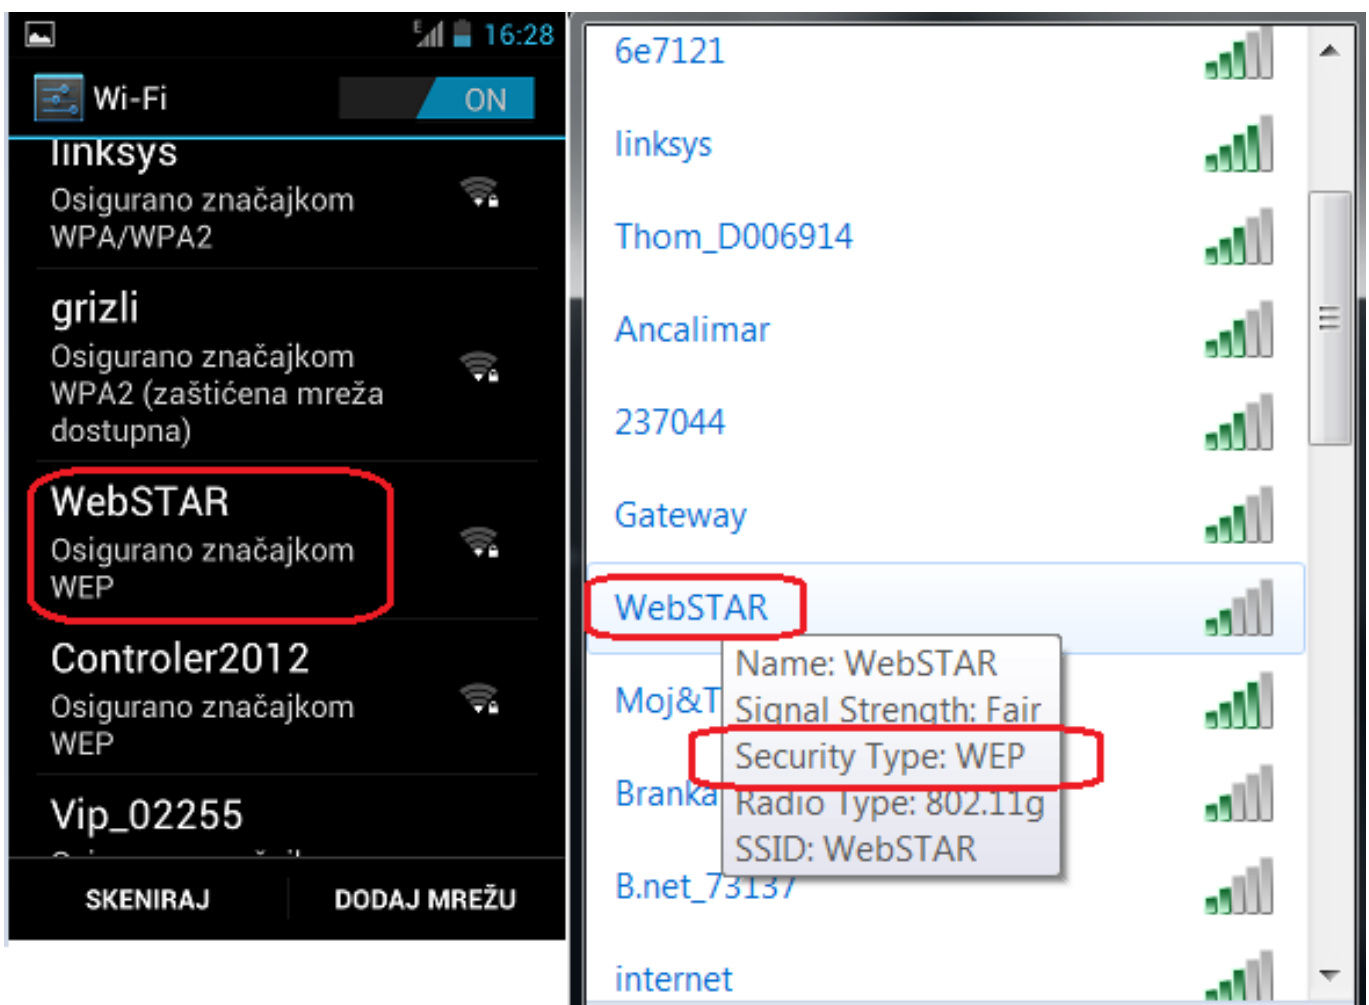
16:28

Wi-Fi ON

linksys
Osigurano značajkom WPA/WPA2

grizli
Osigurano značajkom WPA2 (zaštićena mreža dostupna)

WebSTAR
Osigurano značajkom WEP

Controler2012
Osigurano značajkom WEP

Vip_02255
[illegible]

SKENIRAJ
DODAJ MREŽU

6e7121
linksys
Thom_D006914
Ancalimar
237044
Gateway
WebSTAR
Moj&T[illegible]
Branka
B.net_73137
internet

Name: WebSTAR
Signal Strength: Fair
Security Type: WEP
Radio Type: 802.11g
SSID: WebSTAR